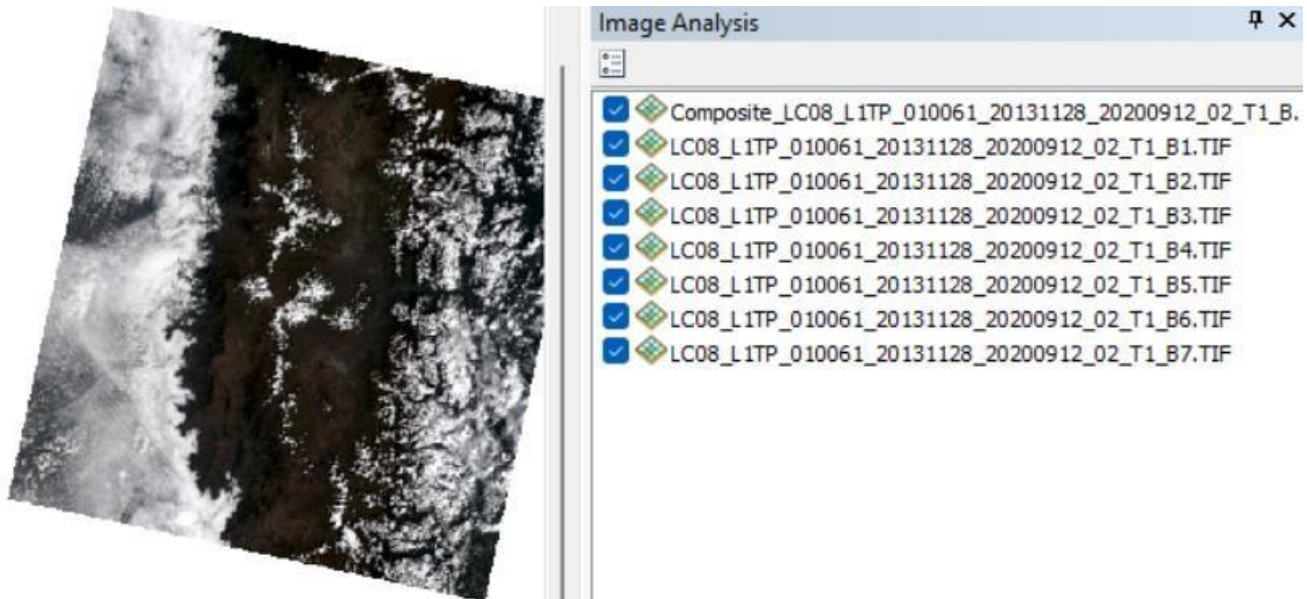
Image Analysis

Composite_LC08_L1TP_010061_20131128_20200912_02_T1_B.
LC08_L1TP_010061_20131128_20200912_02_T1_B1.TIF
LC08_L1TP_010061_20131128_20200912_02_T1_B2.TIF
LC08_L1TP_010061_20131128_20200912_02_T1_B3.TIF
LC08_L1TP_010061_20131128_20200912_02_T1_B4.TIF
LC08_L1TP_010061_20131128_20200912_02_T1_B5.TIF
LC08_L1TP_010061_20131128_20200912_02_T1_B6.TIF
LC08_L1TP_010061_20131128_20200912_02_T1_B7.TIF